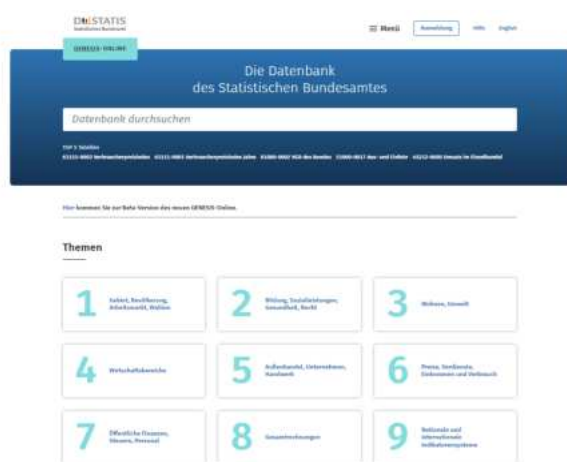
DESTATIS
Statistisches Bundesamt

GENESIS-ONLINE

☰ Menü Anmeldung Hilfe English

Die Datenbank
des Statistischen Bundesamtes

Datenbank durchsuchen

TOP 5 Tabellen
61111-0002 Verbraucherpreisindex 61111-0001 Verbraucherpreisindex Jahre 81000-0002 VGR des Bundes 51000-0017 Aus- und Einfuhr 45212-0004 Umsatz im Einzelhandel

Hier kommen Sie zur Beta-Version des neuen GENESIS-Online.

Themen

1 Gebiet, Bevölkerung, Arbeitsmarkt, Wahlen

2 Bildung, Sozialleistungen, Gesundheit, Recht

3 Wohnen, Umwelt

4 Wirtschaftsbereiche

5 Außenhandel, Unternehmen, Handwerk

6 Preise, Verdienste, Einkommen und Verbrauch

7 Öffentliche Finanzen, Steuern, Personal

8 Gesamtrechnungen

9 Nationale und internationale Indikatorensysteme